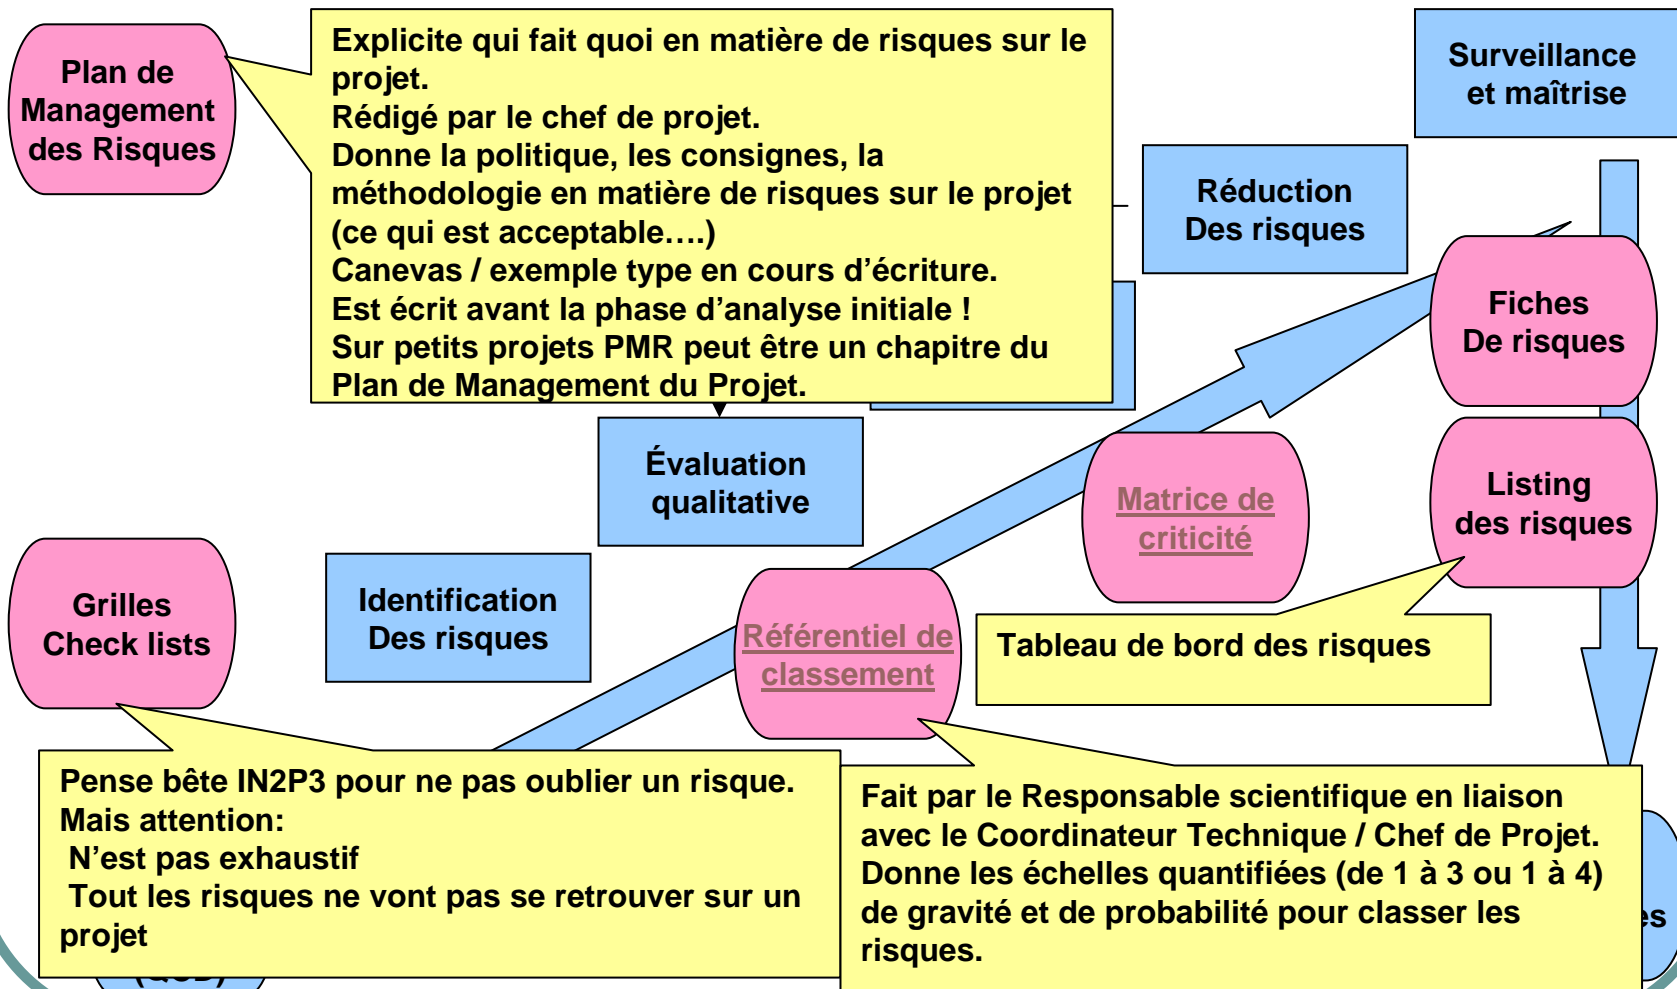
Plan de Management des Risques

Explicite qui fait quoi en matière de risques sur le projet.
Rédigé par le chef de projet.
Donne la politique, les consignes, la méthodologie en matière de risques sur le projet (ce qui est acceptable….)
Canevas / exemple type en cours d'écriture.
Est écrit avant la phase d'analyse initiale !
Sur petits projets PMR peut être un chapitre du Plan de Management du Projet.

Surveillance et maîtrise

Réduction Des risques

Fiches De risques

Évaluation qualitative

Matrice de criticité

Listing des risques

Grilles Check lists

Identification Des risques

Référentiel de classement

Tableau de bord des risques

Pense bête IN2P3 pour ne pas oublier un risque.
Mais attention:
N'est pas exhaustif
Tout les risques ne vont pas se retrouver sur un projet

Fait par le Responsable scientifique en liaison avec le Coordinateur Technique / Chef de Projet.
Donne les échelles quantifiées (de 1 à 3 ou 1 à 4) de gravité et de probabilité pour classer les risques.

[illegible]es

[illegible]